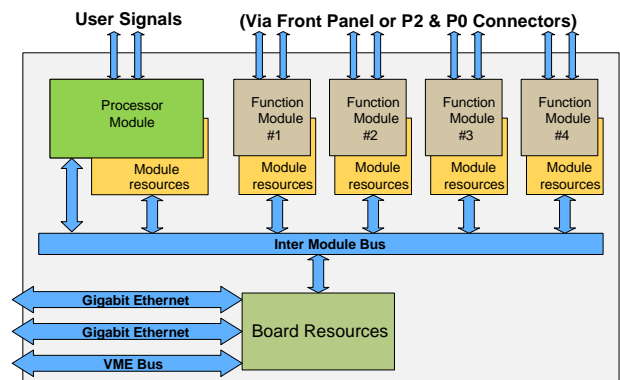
User Signals (Via Front Panel or P2 & P0 Connectors)

Processor Module

Module resources

Function Module #1

Module resources

Function Module #2

Module resources

Function Module #3

Module resources

Function Module #4

Module resources

Inter Module Bus

Gigabit Ethernet

Gigabit Ethernet

VME Bus

Board Resources